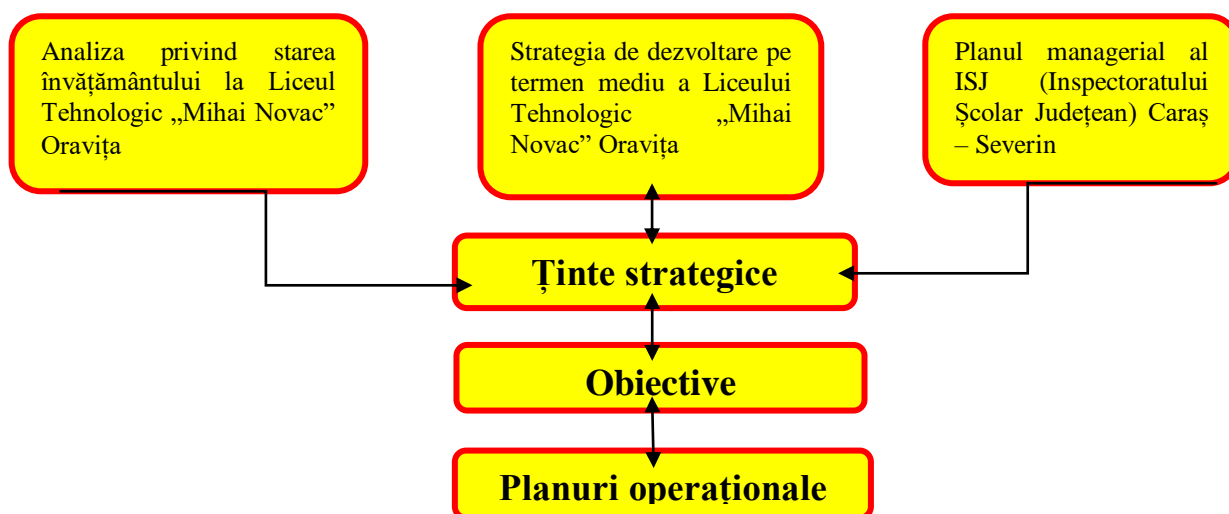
Analiza privind starea învățământului la Liceul Tehnologic „Mihai Novac” Oravița

Strategia de dezvoltare pe termen mediu a Liceului Tehnologic „Mihai Novac” Oravița

Planul managerial al ISJ (Inspectoratului Școlar Județean) Caraș – Severin

Ținte strategice

Obiective

Planuri operaționale